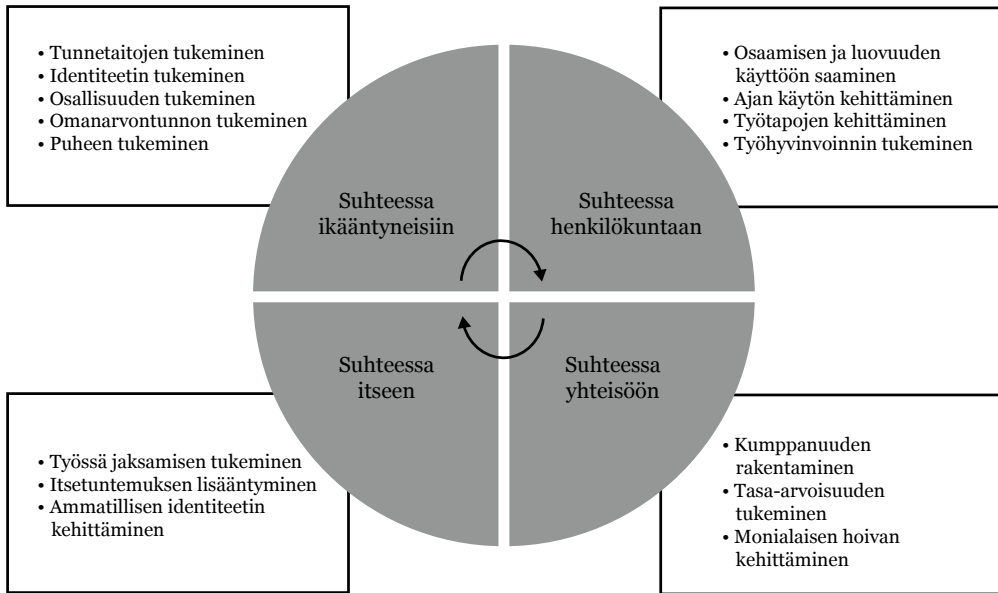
• Tunnetaitojen tukeminen
• Identiteetin tukeminen
• Osallisuuden tukeminen
• Omanarvontunnon tukeminen
• Puheen tukeminen

• Osaamisen ja luovuuden käyttöön saaminen
• Ajan käytön kehittäminen
• Työtapojen kehittäminen
• Työhyvinvoinnin tukeminen

Suhteessa ikääntyneisiin

Suhteessa henkilökuntaan

Suhteessa itseen

Suhteessa yhteisöön

• Työssä jaksamisen tukeminen
• Itsetuntemuksen lisääntyminen
• Ammatillisen identiteetin kehittäminen

• Kumppanuuden rakentaminen
• Tasa-arvoisuuden tukeminen
• Monialaisen hoivan kehittäminen